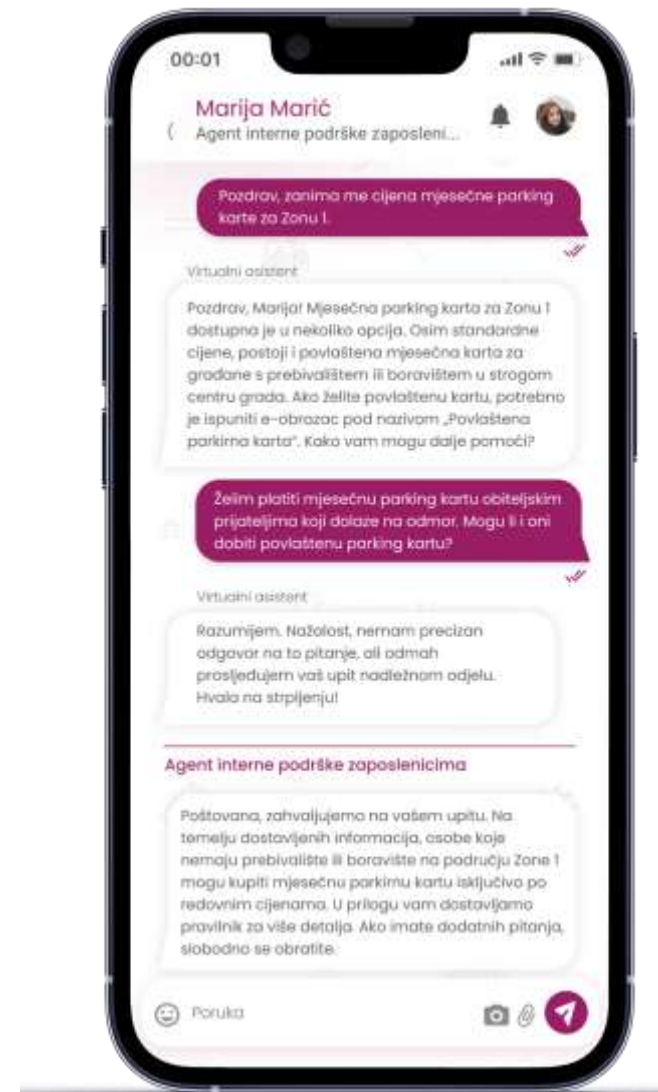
00:01

Marija Marić
Agent interne podrške zaposleni...

Pozdrav, zanima me cijena mjesečne parking karte za Zonu 1.

Virtualni asistent

Pozdrav, Marija! Mjesečna parking karta za Zonu 1 dostupna je u nekoliko opcija. Osim standardne cijene, postoji i povlaštena mjesečna karta za građane s prebivalištem ili boravištem u strogom centru grada. Ako želite povlaštenu kartu, potrebno je ispuniti e-obrazac pod nazivom „Povlaštena parkirna karta". Kako vam mogu dalje pomoći?

Želim platiti mjesečnu parking kartu obiteljskim prijateljima koji dolaze na odmor. Mogu li i oni dobiti povlaštenu parking kartu?

Virtualni asistent

Razumijem. Nažalost, nemam precizan odgovor na to pitanje, ali odmah prosljeđujem vaš upit nadležnom odjelu. Hvala na strpljenju!

Agent interne podrške zaposlenicima

Poštovana, zahvaljujemo na vašem upitu. Na temelju dostavljenih informacija, osobe koje nemaju prebivalište ili boravište na području Zone 1 mogu kupiti mjesečnu parkirnu kartu isključivo po redovnim cijenama. U prilogu vam dostavljamo pravilnik za više detalja. Ako imate dodatnih pitanja, slobodno se obratite.

Poruka